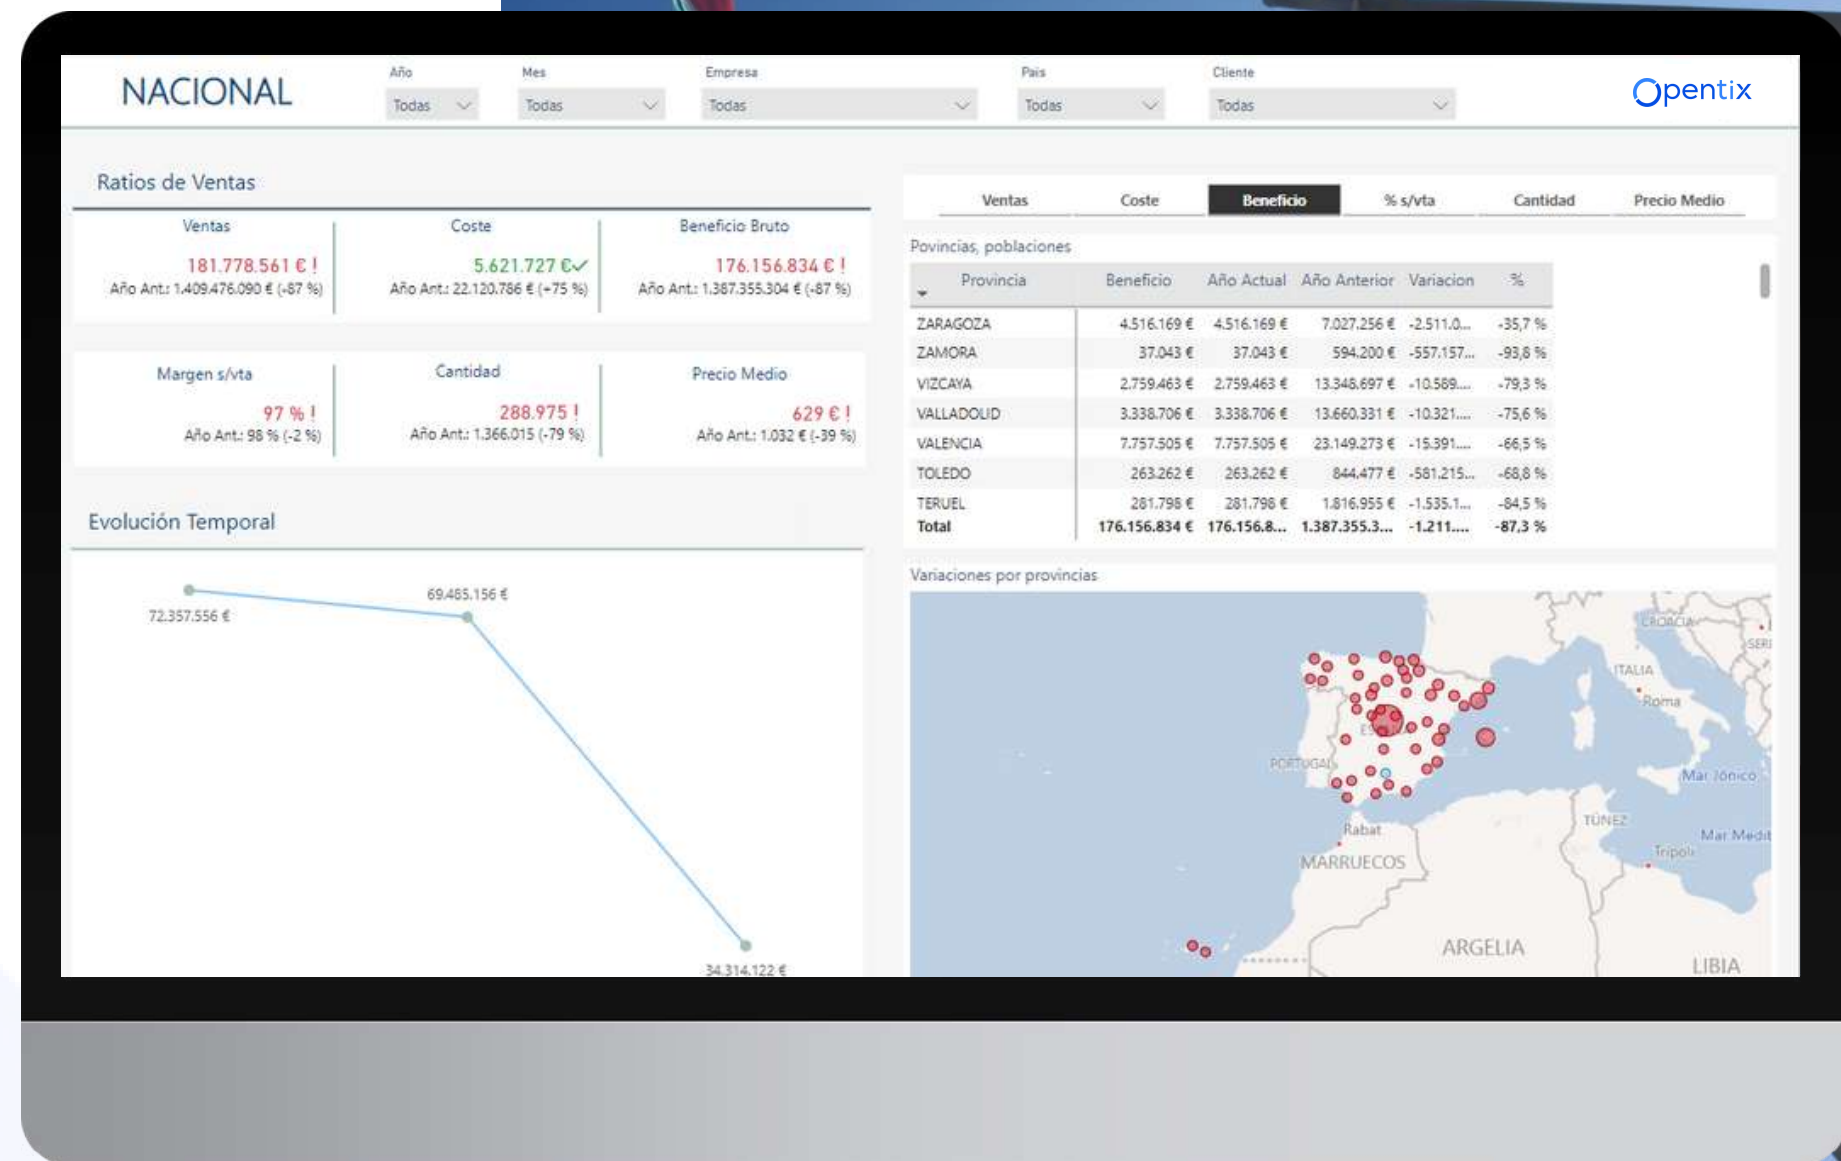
NACIONAL

Año
Todas

Mes
Todas

Empresa
Todas

País
Todas

Cliente
Todas

Opentix

Ratios de Ventas

Ventas
181.778.561 € !
Año Ant.: 1.409.476.090 € (-87 %)

Coste
5.621.727 €
Año Ant.: 22.120.786 € (-75 %)

Beneficio Bruto
176.156.834 € !
Año Ant.: 1.387.355.304 € (-87 %)

Margen s/vta
97 % !
Año Ant.: 98 % (-2 %)

Cantidad
288.975 !
Año Ant.: 1.366.015 (-79 %)

Precio Medio
629 € !
Año Ant.: 1.032 € (-39 %)

Evolución Temporal

72.357.556 €
69.485.156 €
34.314.122 €

Ventas | Coste | Beneficio | % s/vta | Cantidad | Precio Medio

Povincias, poblaciones

| Provincia | Beneficio | Año Actual | Año Anterior | Variacion | % |
|---|---|---|---|---|---|
| ZARAGOZA | 4.516.169 € | 4.516.169 € | 7.027.256 € | -2.511.0... | -35,7 % |
| ZAMORA | 37.043 € | 37.043 € | 594.200 € | -557.157... | -93,8 % |
| VIZCAYA | 2.759.463 € | 2.759.463 € | 13.348.697 € | -10.589.... | -79,3 % |
| VALLADOLID | 3.338.706 € | 3.338.706 € | 13.660.331 € | -10.321.... | -75,6 % |
| VALENCIA | 7.757.505 € | 7.757.505 € | 23.149.273 € | -15.391.... | -66,5 % |
| TOLEDO | 263.262 € | 263.262 € | 844.477 € | -581.215... | -68,8 % |
| TERUEL | 281.798 € | 281.798 € | 1.816.955 € | -1.535.1... | -84,5 % |
| Total | 176.156.834 € | 176.156.8... | 1.387.355.3... | -1.211.... | -87,3 % |

Variaciones por provincias

CROACIA
SERB
ITALIA
Roma
PORTUGAL
Mar Jónico
TÚNEZ
Rabat
Mar Medit
Trípoli
MARRUECOS
ARGELIA
LIBIA